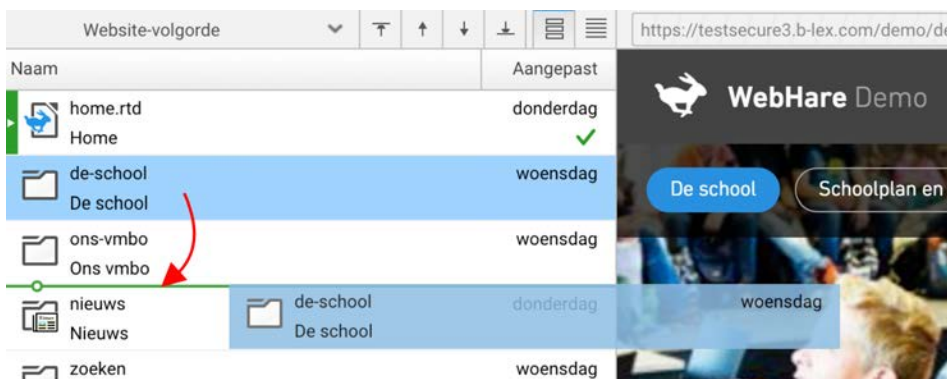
Website-volgorde

https://testsecure3.b-lex.com/demo/de

| Naam | Aangepast |
|---|---|
| home.rtd Home | donderdag ✓ |
| de-school De school | woensdag |
| ons-vmbo Ons vmbo | woensdag |
| nieuws Nieuws | donderdag |
| zoeken | woensdag |

de-school
De school
woensdag

WebHare Demo

De school

Schoolplan en